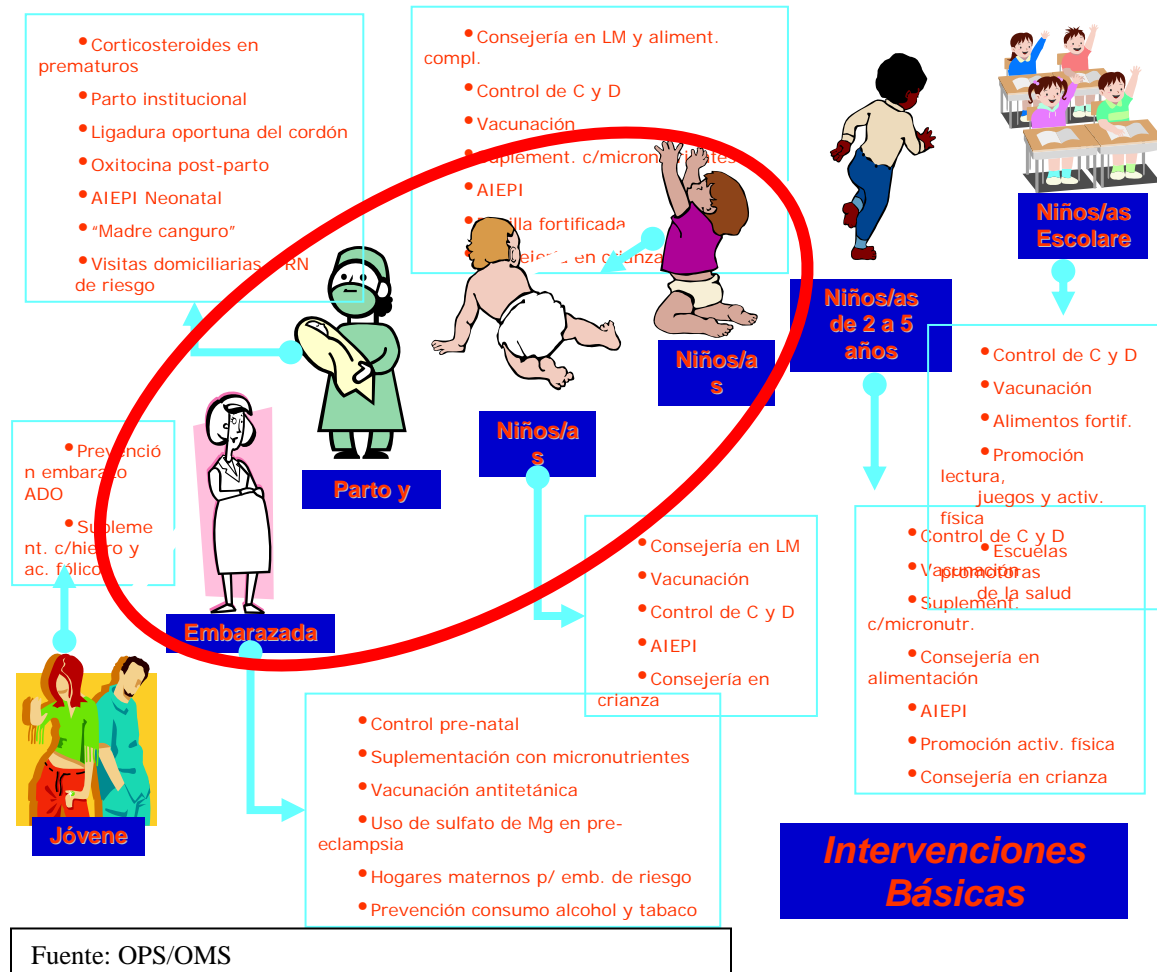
•Corticosteroides en prematuros

•Parto institucional

•Ligadura oportuna del cordón

•Oxitocina post-parto

•AIEPI Neonatal

•"Madre canguro"

•Visitas domiciliarias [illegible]RN de riesgo

•Consejería en LM y aliment. compl.

•Control de C y D

•Vacunación

•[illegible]uplement. c/micron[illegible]tes

•AIEPI

•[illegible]lla fortificada

•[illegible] en crianza

Niños/as Escolare

Niños/as de 2 a 5 años

Niños/as

Niños/as

Parto y

Embarazada

Jóvene

•Prevención embarazo ADO

•Suplement. c/hierro y ac. fólico

•Control de C y D

•Vacunación

•Alimentos fortif.

•Promoción lectura, juegos y activ. física

•Escuelas promotoras de la salud

•Control de C y D

•Vacunación

•Suplement. c/micronutr.

•Consejería en alimentación

•AIEPI

•Promoción activ. física

•Consejería en crianza

•Consejería en LM

•Vacunación

•Control de C y D

•AIEPI

•Consejería en crianza

•Control pre-natal

•Suplementación con micronutrientes

•Vacunación antitetánica

•Uso de sulfato de Mg en pre-eclampsia

•Hogares maternos p/ emb. de riesgo

•Prevención consumo alcohol y tabaco

Intervenciones Básicas

Fuente: OPS/OMS